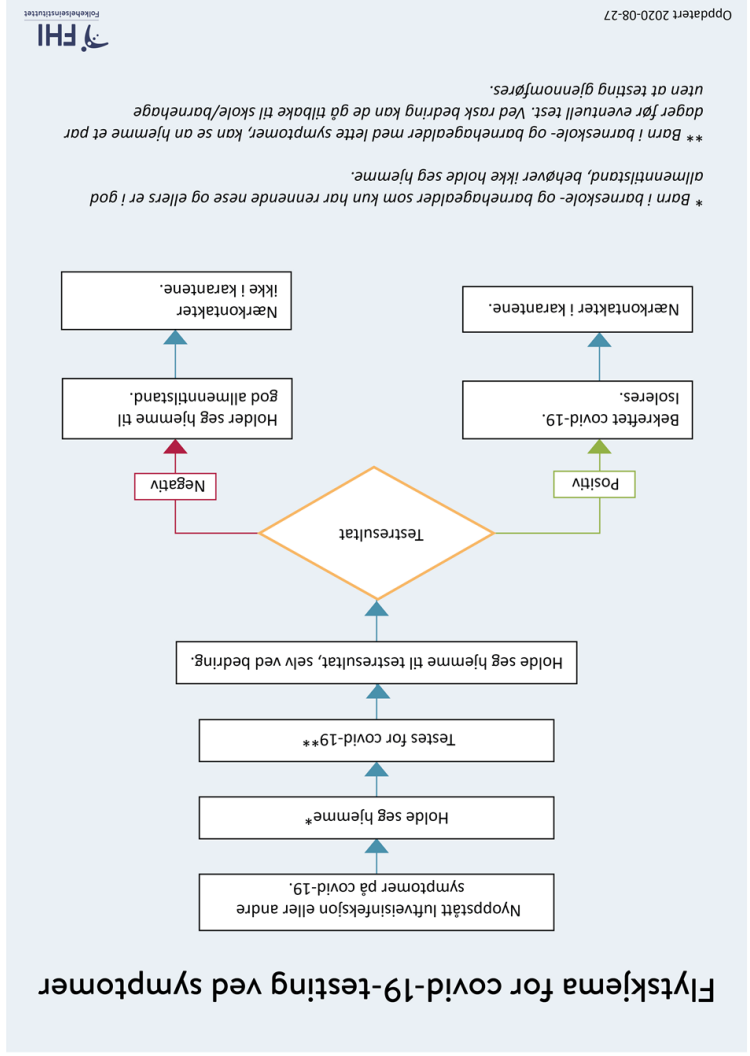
Flytskjema for covid-19-testing ved symptomer

Nyoppstått luftveisinfeksjon eller andre symptomer på covid-19.

Holde seg hjemme*

Testes for covid-19**

Holde seg hjemme til testresultat, selv ved bedring.

Testresultat

Positiv

Negativ

Bekreftet covid-19. Isoleres.

Holder seg hjemme til god allmenntilstand.

Nærkontakter i karantene.

Nærkontakter ikke i karantene.

* Barn i barneskole- og barnehagealder som kun har rennende nese og ellers er i god allmenntilstand, behøver ikke holde seg hjemme.

** Barn i barneskole- og barnehagealder med lette symptomer, kan se an hjemme et par dager før eventuell test. Ved rask bedring kan de gå tilbake til skole/barnehage uten at testing gjennomføres.

Oppdatert 2020-08-27

FHI
Folkehelseinstituttet